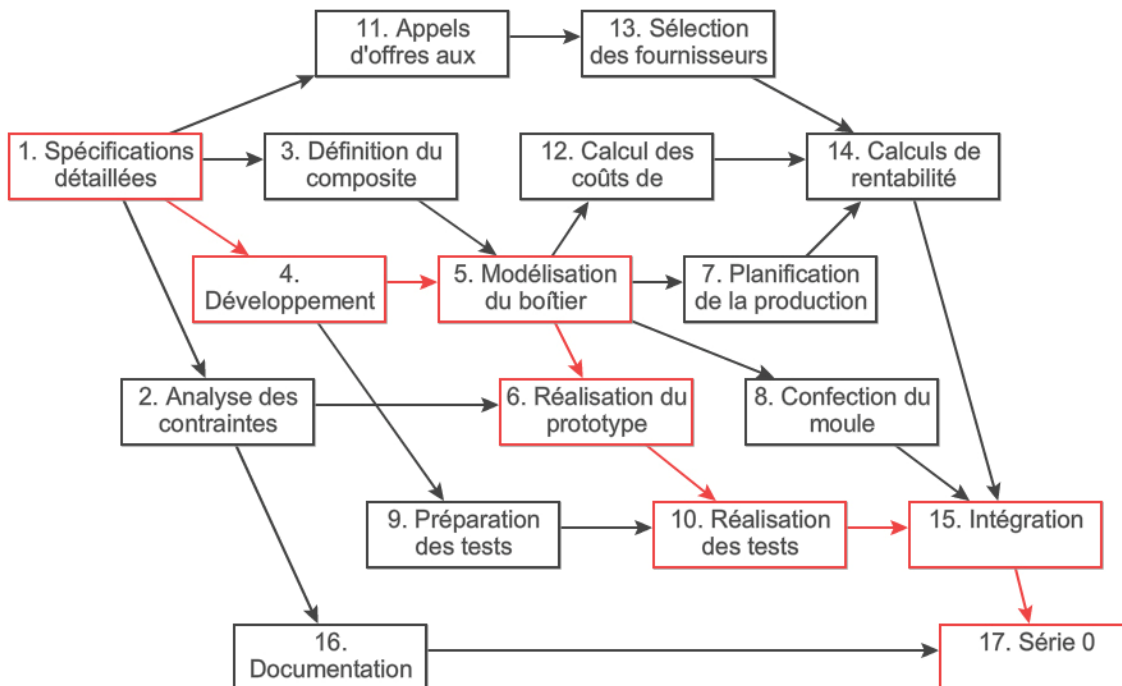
11. Appels d'offres aux

13. Sélection des fournisseurs

1. Spécifications détaillées

3. Définition du composite

12. Calcul des coûts de

14. Calculs de rentabilité

4. Développement

5. Modélisation du boîtier

7. Planification de la production

2. Analyse des contraintes

6. Réalisation du prototype

8. Confection du moule

9. Préparation des tests

10. Réalisation des tests

15. Intégration

16. Documentation

17. Série 0